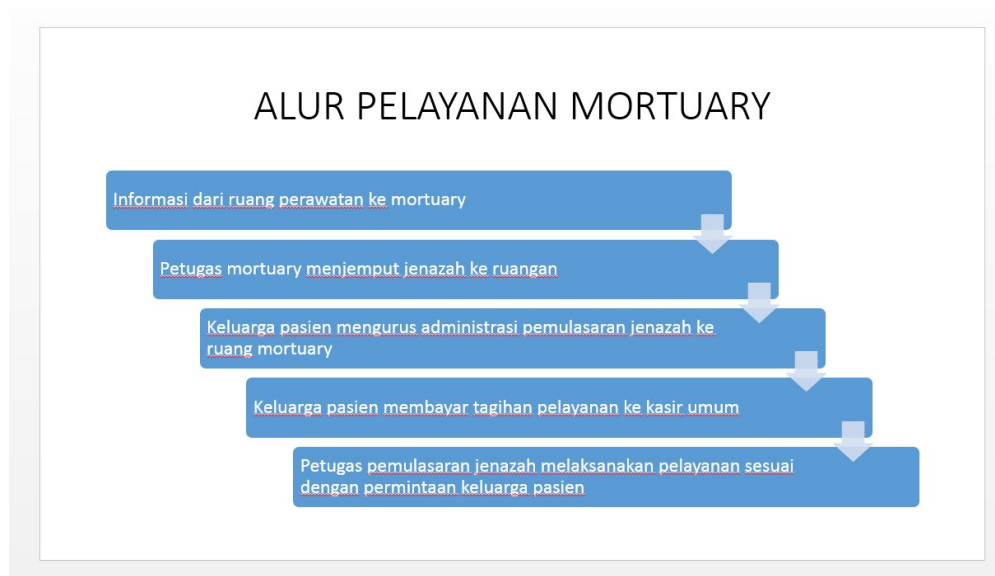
ALUR PELAYANAN MORTUARY

Informasi dari ruang perawatan ke mortuary

Petugas mortuary menjemput jenazah ke ruangan

Keluarga pasien mengurus administrasi pemulasaran jenazah ke ruang mortuary

Keluarga pasien membayar tagihan pelayanan ke kasir umum

Petugas pemulasaran jenazah melaksanakan pelayanan sesuai dengan permintaan keluarga pasien